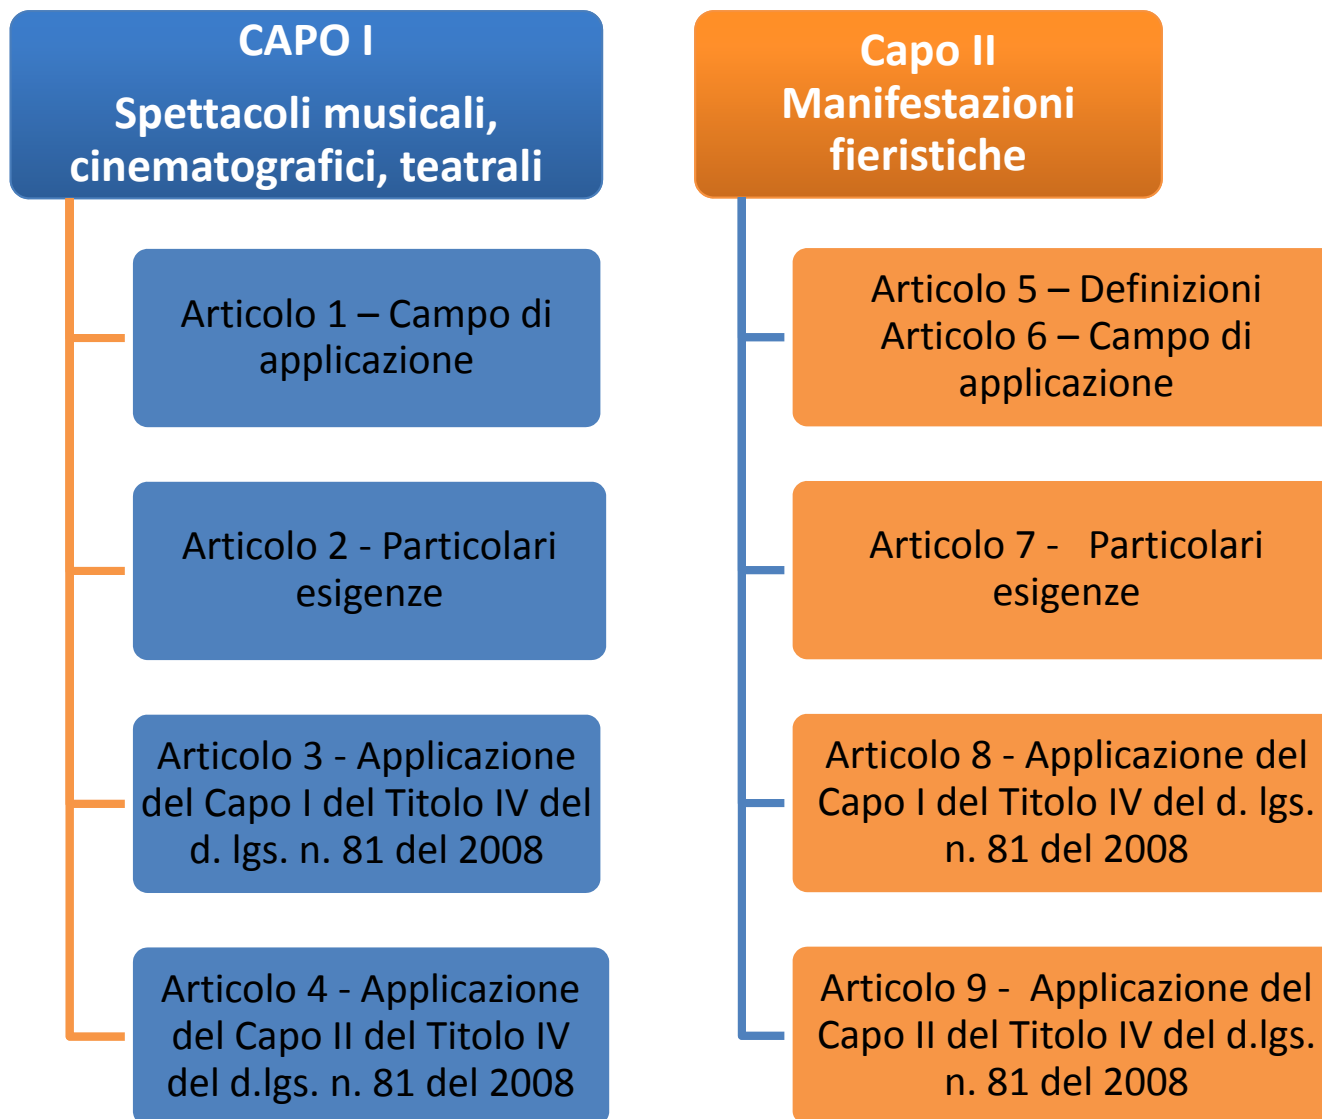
CAPO I

Spettacoli musicali, cinematografici, teatrali

Articolo 1 – Campo di applicazione

Articolo 2 - Particolari esigenze

Articolo 3 - Applicazione del Capo I del Titolo IV del d. lgs. n. 81 del 2008

Articolo 4 - Applicazione del Capo II del Titolo IV del d.lgs. n. 81 del 2008

Capo II
Manifestazioni fieristiche

Articolo 5 – Definizioni
Articolo 6 – Campo di applicazione

Articolo 7 - Particolari esigenze

Articolo 8 - Applicazione del Capo I del Titolo IV del d. lgs. n. 81 del 2008

Articolo 9 - Applicazione del Capo II del Titolo IV del d.lgs. n. 81 del 2008